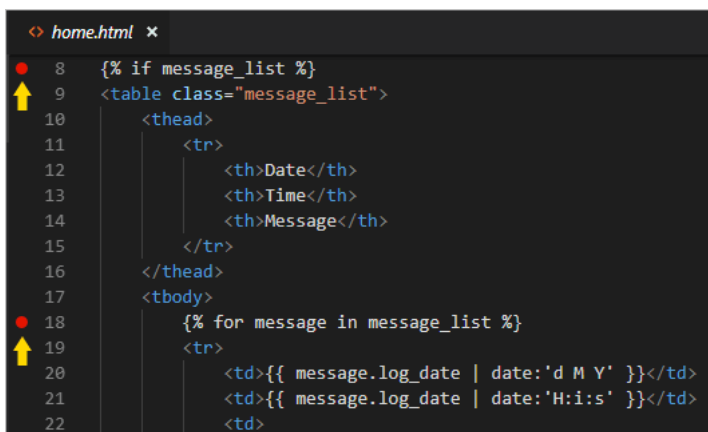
<> home.html ×

8 {% if message_list %}
9 <table class="message_list">
10 <thead>
11 <tr>
12 <th>Date</th>
13 <th>Time</th>
14 <th>Message</th>
15 </tr>
16 </thead>
17 <tbody>
18 {% for message in message_list %}
19 <tr>
20 <td>{{ message.log_date | date:'d M Y' }}</td>
21 <td>{{ message.log_date | date:'H:i:s' }}</td>
22 <td>